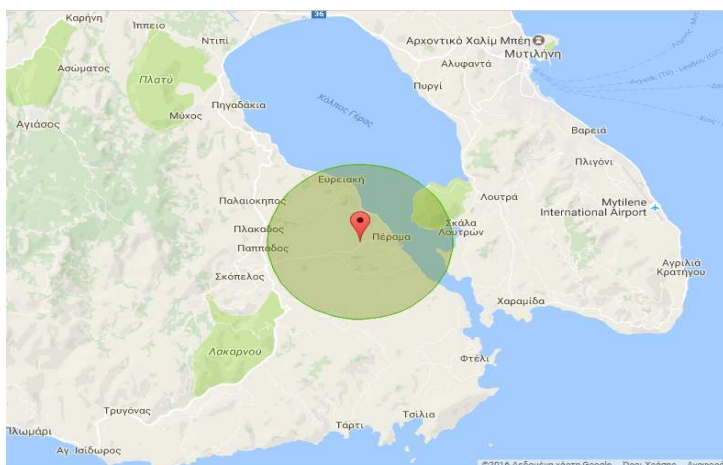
Καρήνη
Ίππειο
36
Ντίπι
Αρχοντικό Χαλίμ Μπέη
Μυτιλήνη
Ασώματος
Πλατύ
Αλυφαντά
Πυργί
Πηγαδάκια
Μύχος
Κόλπος Γέρας
Αγιάσος
Βαρειά
Πλιγόνι
Ευρεϊακή
Παλαιοκήπος
Λουτρά
Mytilene
International Airport
Σκάλα Λουτρών
Πλακάδος
Παππάδος
Πέραμα
Αγριλιά
Κρατήγου
Σκόπελος
Χαραμίδα
Λακαρνού
Φτελί
Τρυγόνας
Τσίλια
Ταρτί
Πλωμάρι
Αγ. Ισίδωρος
©2016 Δεδομένα χάρτη Google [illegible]